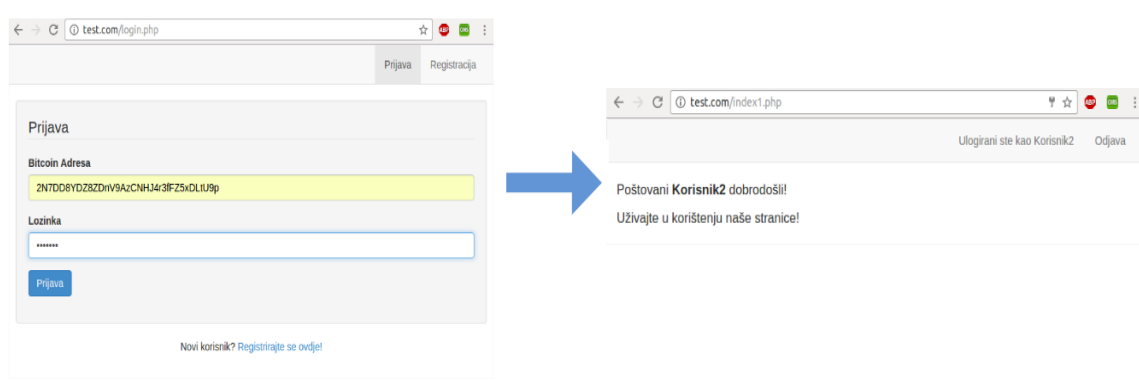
test.com/login.php

Prijava Registracija

Prijava

Bitcoin Adresa

2N7DD8YDZ8ZDnV9AzCNHJ4r3fFZ5xDLtU9p

Lozinka

•••••••

Prijava

Novi korisnik? Registrirajte se ovdje!

test.com/index1.php

Ulogirani ste kao Korisnik2 Odjava

Poštovani **Korisnik2** dobrodošli!

Uživajte u korištenju naše stranice!